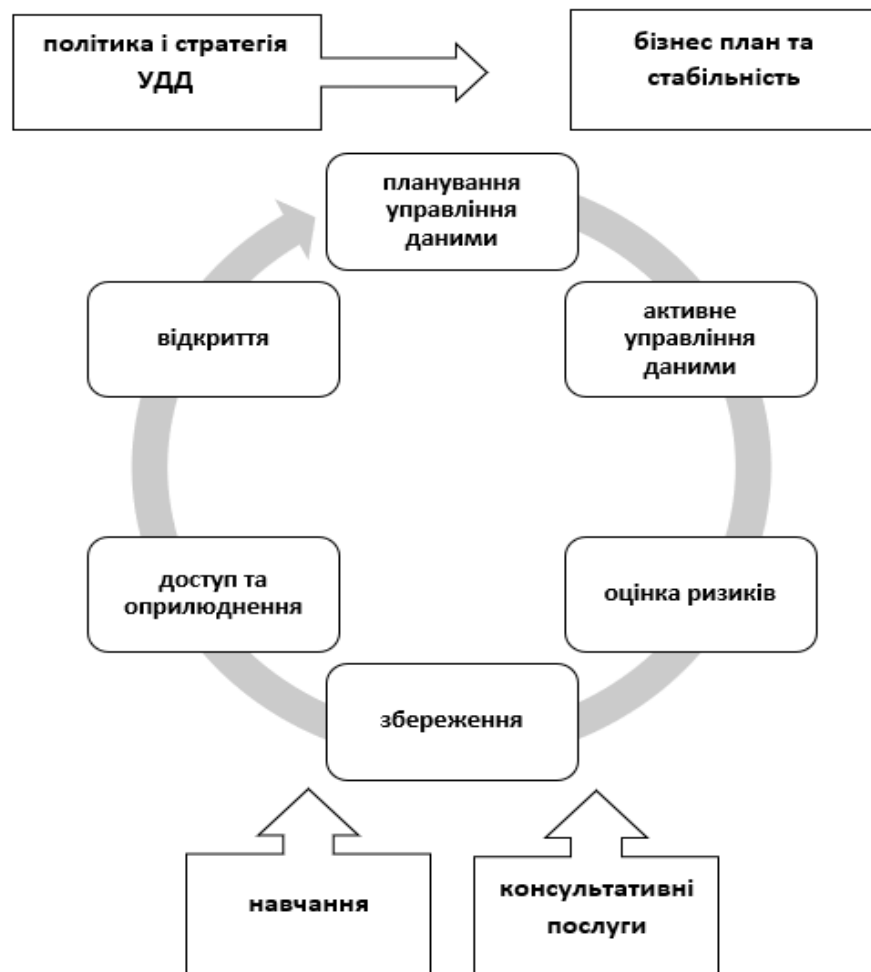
політика і стратегія УДД

бізнес план та стабільність

планування управління даними

активне управління даними

оцінка ризиків

збереження

доступ та оприлюднення

відкриття

навчання

консультативні послуги